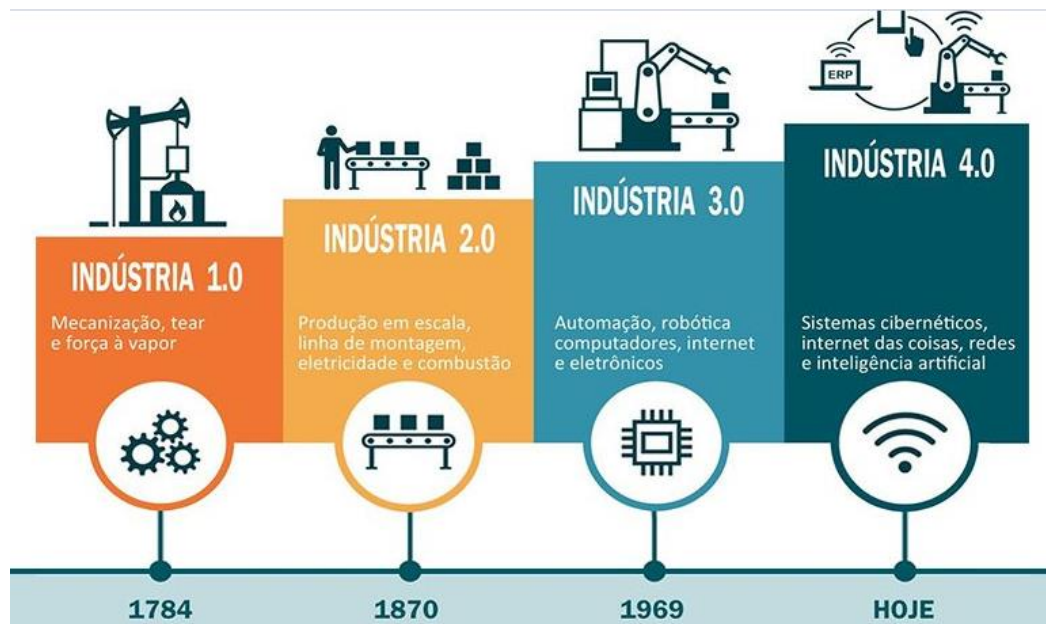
ERP

INDÚSTRIA 1.0

Mecanização, tear e força à vapor

INDÚSTRIA 2.0

Produção em escala, linha de montagem, eletricidade e combustão

INDÚSTRIA 3.0

Automação, robótica computadores, internet e eletrônicos

INDÚSTRIA 4.0

Sistemas cibernéticos, internet das coisas, redes e inteligência artificial

1784

1870

1969

HOJE